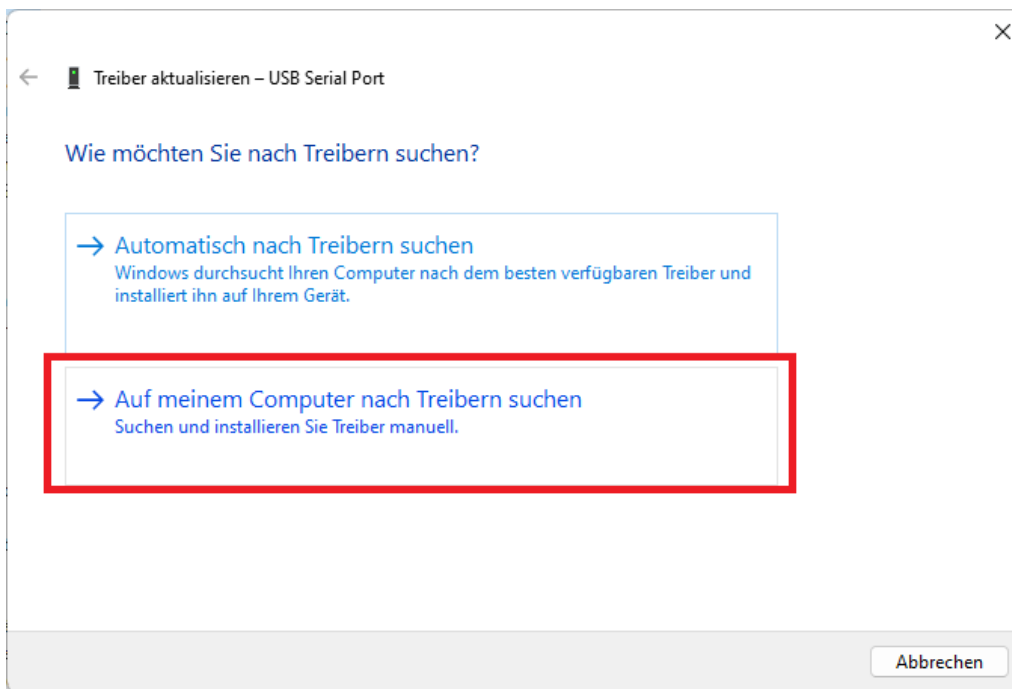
×

← Treiber aktualisieren – USB Serial Port

Wie möchten Sie nach Treibern suchen?

→ Automatisch nach Treibern suchen
Windows durchsucht Ihren Computer nach dem besten verfügbaren Treiber und installiert ihn auf Ihrem Gerät.

→ Auf meinem Computer nach Treibern suchen
Suchen und installieren Sie Treiber manuell.

Abbrechen